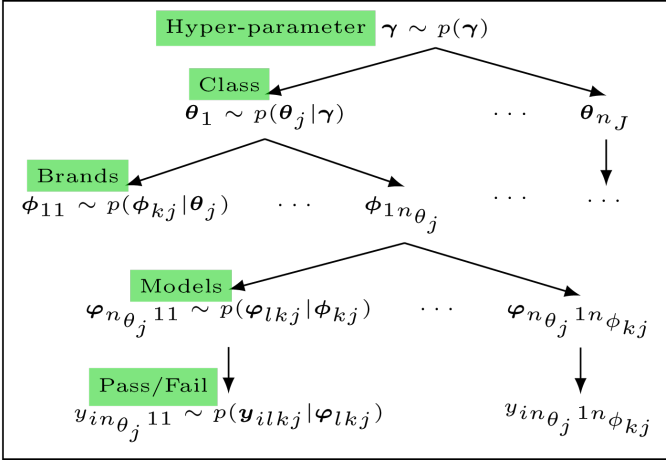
Hyper-parameter $\boldsymbol{\gamma} \sim p(\boldsymbol{\gamma})$

Class

$\boldsymbol{\theta}_1 \sim p(\boldsymbol{\theta}_j|\boldsymbol{\gamma})$ $\cdots$ $\boldsymbol{\theta}_{n_J}$

Brands

$\boldsymbol{\phi}_{11} \sim p(\boldsymbol{\phi}_{kj}|\boldsymbol{\theta}_j)$ $\cdots$ $\boldsymbol{\phi}_{1n_{\theta_j}}$ $\cdots$ $\cdots$

Models

$\boldsymbol{\varphi}_{n_{\theta_j}11} \sim p(\boldsymbol{\varphi}_{lkj}|\boldsymbol{\phi}_{kj})$ $\cdots$ $\boldsymbol{\varphi}_{n_{\theta_j}1n_{\phi_{kj}}}$

Pass/Fail

$y_{in_{\theta_j}11} \sim p(\boldsymbol{y}_{ilkj}|\boldsymbol{\varphi}_{lkj})$ $y_{in_{\theta_j}1n_{\phi_{kj}}}$